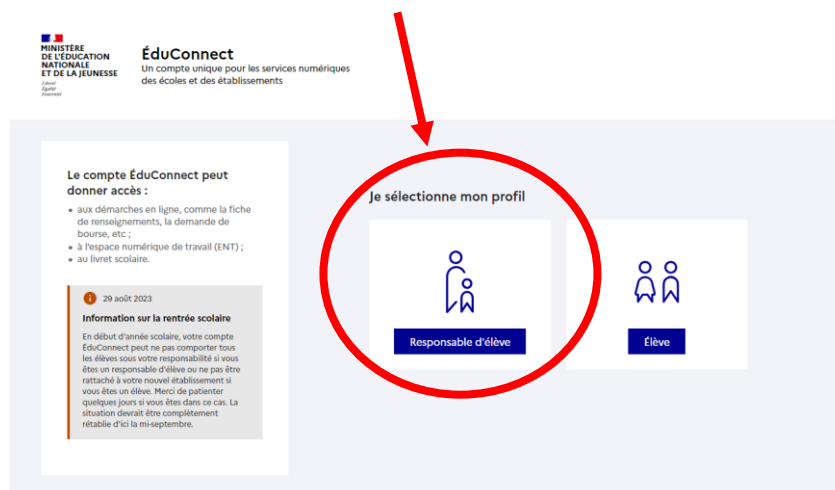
MINISTÈRE DE L'ÉDUCATION NATIONALE ET DE LA JEUNESSE
Liberté
Égalité
Fraternité

ÉduConnect
Un compte unique pour les services numériques des écoles et des établissements

Le compte ÉduConnect peut donner accès :
• aux démarches en ligne, comme la fiche de renseignements, la demande de bourse, etc ;
• à l'espace numérique de travail (ENT) ;
• au livret scolaire.

29 août 2023
Information sur la rentrée scolaire
En début d'année scolaire, votre compte ÉduConnect peut ne pas comporter tous les élèves sous votre responsabilité si vous êtes un responsable d'élève ou ne pas être rattaché à votre nouvel établissement si vous êtes un élève. Merci de patienter quelques jours si vous êtes dans ce cas. La situation devrait être complètement rétablie d'ici la mi-septembre.

Je sélectionne mon profil

Responsable d'élève

Élève